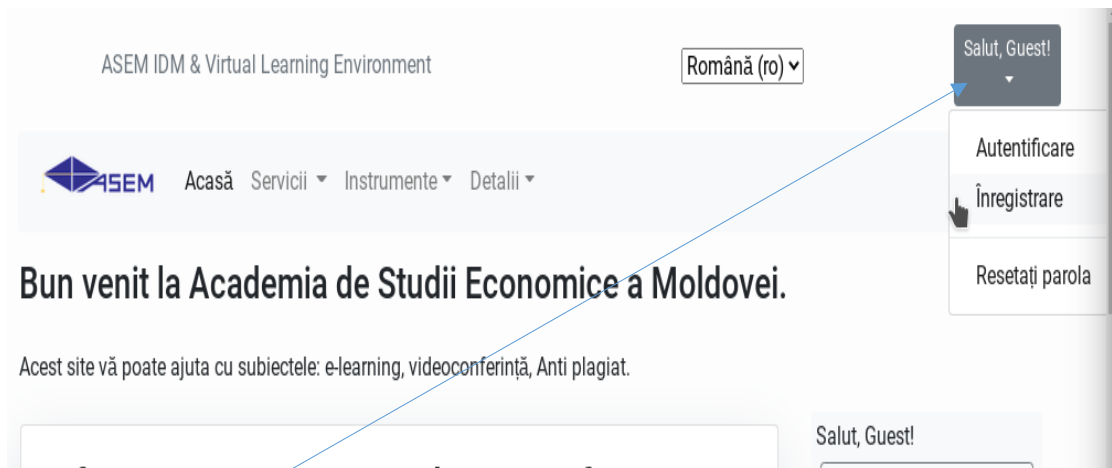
ASEM IDM & Virtual Learning Environment

Română (ro)

Salut, Guest!

Autentificare

Înregistrare

Resetați parola

ASEM Acasă Servicii Instrumente Detalii

Bun venit la Academia de Studii Economice a Moldovei.

Acest site vă poate ajuta cu subiectele: e-learning, videoconferință, Anti plagiat.

Salut, Guest!